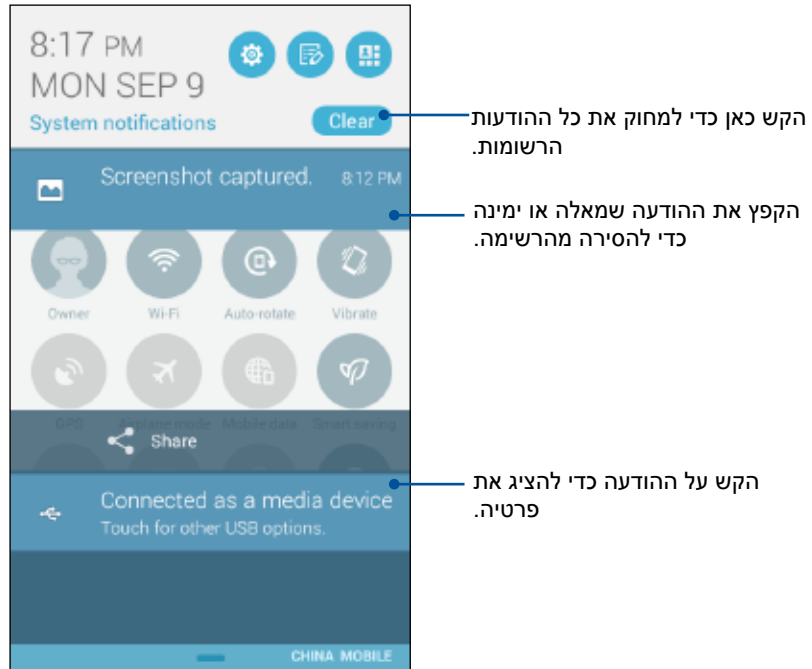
8:17 PM
MON SEP 9

System notifications

Clear

Screenshot captured. 8:12 PM

Owner

Wi-Fi

Auto-rotate

Vibrate

GPS

Airplane mode

Mobile data

Smart saving

Share

Connected as a media device
Touch for other USB options.

CHINA MOBILE

הקש כאן כדי למחוק את כל ההודעות הרשומות.

הקפץ את ההודעה שמאלה או ימינה כדי להסירה מהרשימה.

הקש על ההודעה כדי להציג את פרטיה.